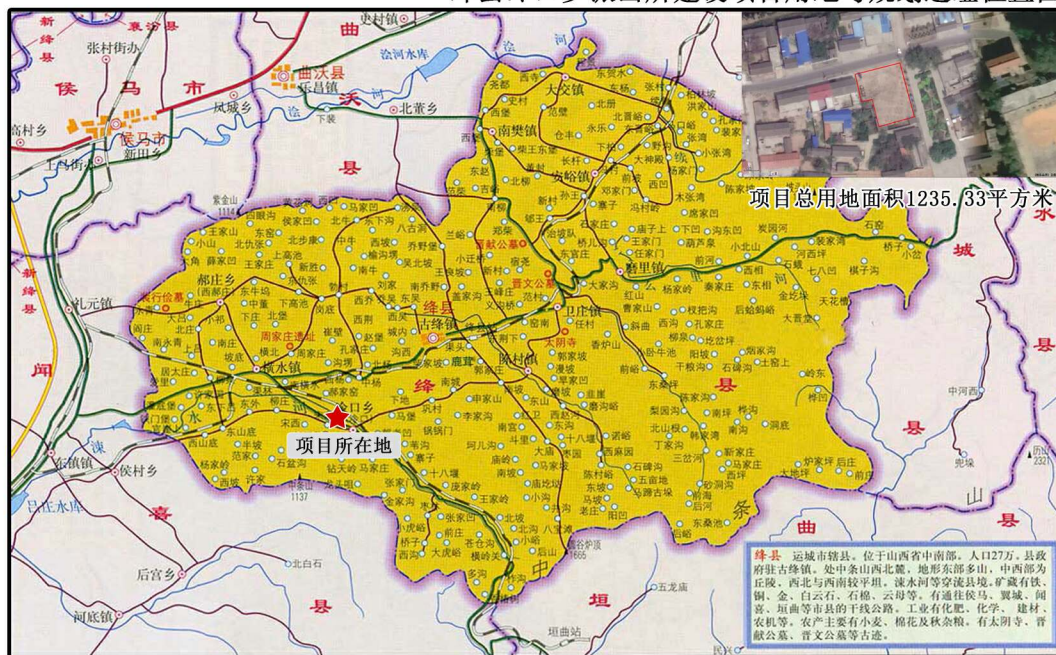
项目总用地面积1235.33平方米

项目所在地

新绛县
侯马市
曲沃县
乐昌镇
凤城乡
北董乡
高村乡
上官街
侯马市
新田乡
张村街办
泉岗乡
史村镇
浍河水库
曲
沃
县
新绛县
闻
喜
县
礼元镇
东镇镇
侯村乡
吕庄水库
后宫乡
河底镇
涑
垣
曲
县
沁水
翼城县
中河西
大交镇
南樊镇
安峪镇
横水镇
古绛镇
卫庄镇
陈村镇
冷口乡
郝庄乡
绛县
磨里镇
绛县
周家庄遗址
晋献公墓
晋文公墓
太阴寺
倪家俭墓
大交
南樊
卫庄
横水
陈村
山
条
中
垣曲站
五龙庙

绛县　运城市辖县。位于山西省中南部。人口27万。县政府驻古绛镇。处中条山西北麓，地形东部多山，中西部为丘陵，西北与西南较平坦。涑水河等穿流县境。矿藏有铁、铜、金、白云石、石棉、云母等。有通往侯马、翼城、闻喜、垣曲等市县的干线公路。工业有化肥、化学、建材、农机等。农产主要有小麦、棉花及秋杂粮。有太阴寺、晋献公墓、晋文公墓等古迹。